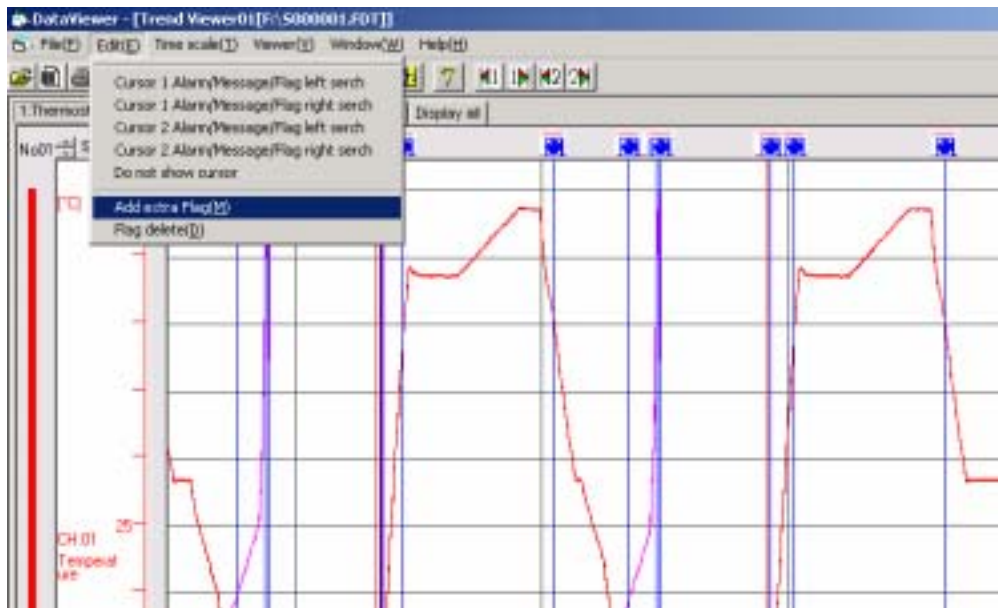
DataViewer - [Trend Viewer01[F:\S000001.FDT]]

File(F) Edit(E) Time scale(T) Viewer(V) Window(W) Help(H)

Cursor 1 Alarm/Message/Flag left serch
Cursor 1 Alarm/Message/Flag right serch
Cursor 2 Alarm/Message/Flag left serch
Cursor 2 Alarm/Message/Flag right serch
Do not show cursor
Add extra Flag(M)
Flag delete(D)

1.Thermost

Display all

No01

[°C]

25

CH.01
Temperat
ure